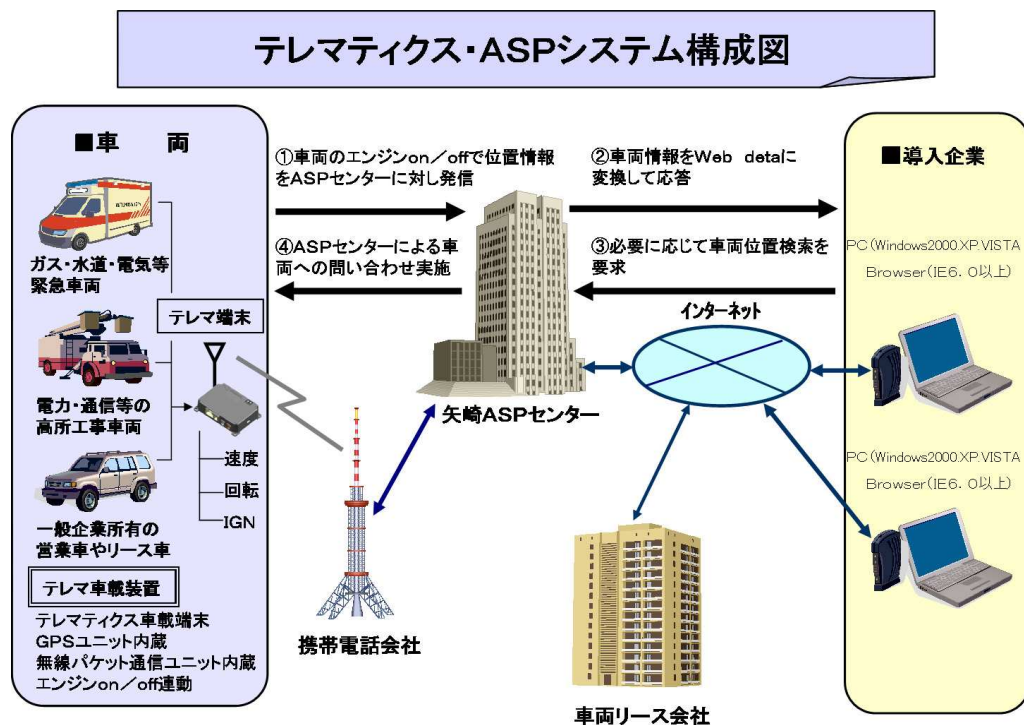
テレマティクス・ASPシステム構成図

■車　両

ガス・水道・電気等緊急車両

テレマ端末

電力・通信等の高所工事車両

速度

回転

IGN

一般企業所有の営業車やリース車

テレマ車載装置

テレマティクス車載端末
GPSユニット内蔵
無線パケット通信ユニット内蔵
エンジンon／off連動

①車両のエンジンon／offで位置情報をASPセンターに対し発信

②車両情報をWeb　detalに変換して応答

④ASPセンターによる車両への問い合わせ実施

③必要に応じて車両位置検索を要求

インターネット

矢崎ASPセンター

携帯電話会社

車両リース会社

■導入企業

PC（Windows2000.XP.VISTA Browser(IE6．0以上)

PC（Windows2000.XP.VISTA Browser(IE6．0以上)